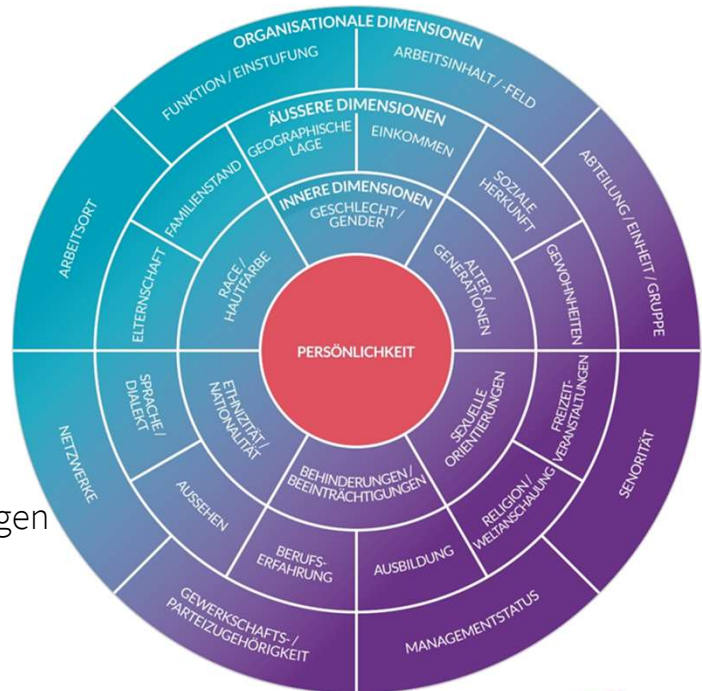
ORGANISATIONALE DIMENSIONEN

FUNKTION / EINSTUFUNG

ARBEITSINHALT / -FELD

ABTEILUNG / EINHEIT / GRUPPE

SENORITÄT

MANAGEMENTSTATUS

GEWERKSCHAFTS- / PARTEIZUGEHÖRIGKEIT

NETZWERKE

ARBEITSORT

ÄUSSERE DIMENSIONEN

GEOGRAPHISCHE LAGE

EINKOMMEN

SOZIALE HERKUNFT

GEWOHNHEITEN

FREIZEIT-VERANSTALTUNGEN

RELIGION / WELTANSCHAUUNG

AUSBILDUNG

BERUFS-ERFAHRUNG

AUSSEHEN

SPRACHE / DIALEKT

ELTERNSCHAFT

FAMILIENSTAND

INNERE DIMENSIONEN

GESCHLECHT / GENDER

ALTER / GENERATIONEN

SEXUELLE ORIENTIERUNGEN

BEHINDERUNGEN / BEEINTRÄCHTIGUNGEN

ETHNIZITÄT / NATIONALITÄT

RACE / HAUTFARBE

PERSÖNLICHKEIT

gen